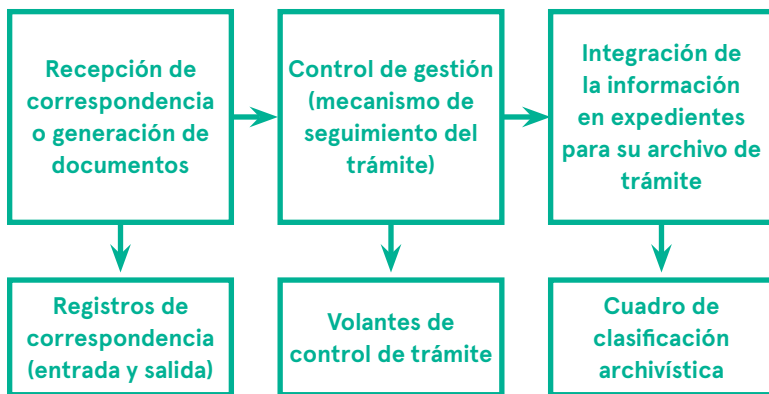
Recepción de correspondencia o generación de documentos

Control de gestión (mecanismo de seguimiento del trámite)

Integración de la información en expedientes para su archivo de trámite

Registros de correspondencia (entrada y salida)

Volantes de control de trámite

Cuadro de clasificación archivística